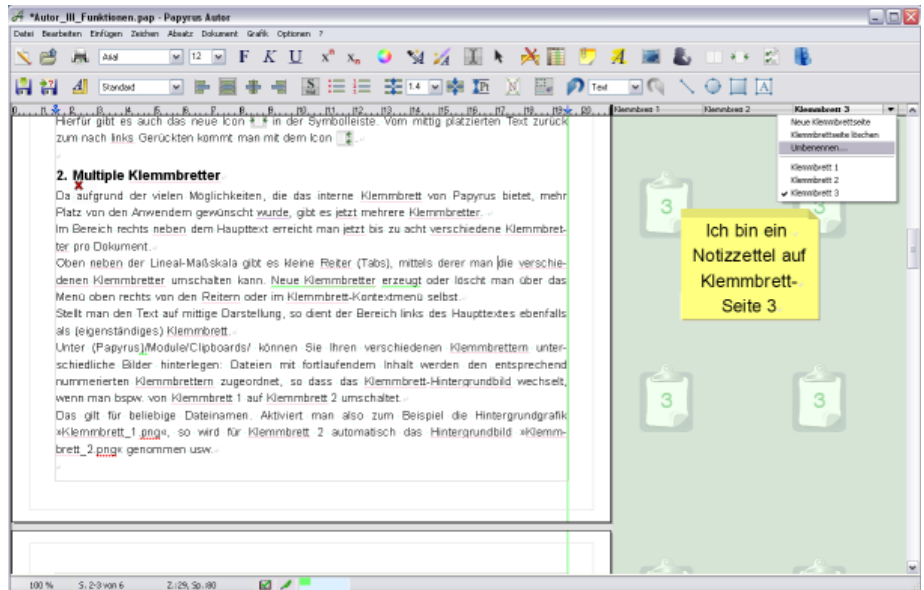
*Autor_III_Funktionen.pap - Papyrus Autor

Datei Bearbeiten Einfügen Zeichen Absatz Dokument Grafik Optionen ?

Arial 12 F K U

Standard 1.4 Text

Klemmbrett 1 Klemmbrett 2 Klemmbrett 3

Neue Klemmbrettseite
Klemmbrettseite löschen
Umbenennen...
Klemmbrett 1
Klemmbrett 2
✔ Klemmbrett 3

Hierfür gibt es auch das neue Icon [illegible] in der Symbolleiste. Vom mittig platzierten Text zurück zum nach links Gerückten kommt man mit dem Icon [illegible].

2. Multiple Klemmbretter

Da aufgrund der vielen Möglichkeiten, die das interne Klemmbrett von Papyrus bietet, mehr Platz von den Anwendern gewünscht wurde, gibt es jetzt mehrere Klemmbretter.
Im Bereich rechts neben dem Haupttext erreicht man jetzt bis zu acht verschiedene Klemmbretter pro Dokument.
Oben neben der Lineal-Maßskala gibt es kleine Reiter (Tabs), mittels derer man die verschiedenen Klemmbretter umschalten kann. Neue Klemmbretter erzeugt oder löscht man über das Menü oben rechts von den Reitern oder im Klemmbrett-Kontextmenü selbst.
Stellt man den Text auf mittige Darstellung, so dient der Bereich links des Haupttextes ebenfalls als (eigenständiges) Klemmbrett.
Unter (Papyrus)/Module/Clipboards/ können Sie Ihren verschiedenen Klemmbrettern unterschiedliche Bilder hinterlegen: Dateien mit fortlaufendem Inhalt werden den entsprechend nummerierten Klemmbrettern zugeordnet, so dass das Klemmbrett-Hintergrundbild wechselt, wenn man bspw. von Klemmbrett 1 auf Klemmbrett 2 umschaltet.
Das gilt für beliebige Dateinamen. Aktiviert man also zum Beispiel die Hintergrundgrafik »Klemmbrett_1.png«, so wird für Klemmbrett 2 automatisch das Hintergrundbild »Klemmbrett_2.png« genommen usw.

3

Ich bin ein Notizzettel auf Klemmbrett-Seite 3

3

3

100 % S. 2-3 von 6 Z: 29, Sp.: 80